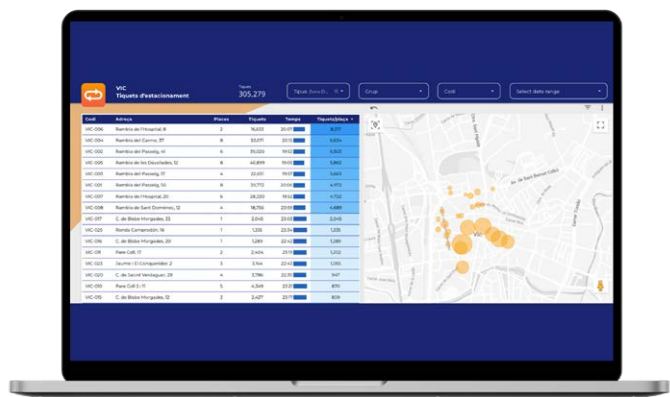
VIC
Tiquets d'estacionament

Tiquets
305.279

Tipus: Zona O... (1)

Grup

Codi

Select date range

| Codi | Adreça | Places | Tiquets | Temps | Tiquets/plaça |
|---|---|---|---|---|---|
| VIC-006 | Rambla de l'Hospital, 8 | 2 | 16.613 | 20:17 | 8.317 |
| VIC-001 | Rambla del Carme, 37 | 8 | 53.071 | 20:15 | 6.634 |
| VIC-002 | Rambla del Passeig, 41 | 6 | 35.020 | 19:52 | 5.903 |
| VIC-005 | Rambla de les Davallades, 12 | 8 | 46.899 | 19:05 | 5.862 |
| VIC-003 | Rambla del Passeig, 17 | 4 | 22.651 | 19:07 | 5.663 |
| VIC-001 | Rambla del Passeig, 50 | 8 | 31.770 | 20:04 | 4.970 |
| VIC-007 | Rambla de l'Hospital, 20 | 6 | 28.233 | 19:53 | 4.702 |
| VIC-008 | Rambla de Sant Domènec, 12 | 4 | 18.756 | 20:19 | 4.689 |
| VIC-017 | C. de Bisbe Morgades, 33 | 1 | 2.045 | 23:03 | 2.045 |
| VIC-020 | Ronda Camprodon, 16 | 1 | 1.335 | 23:13 | 1.335 |
| VIC-016 | C. de Bisbe Morgades, 20 | 1 | 1.289 | 22:42 | 1.289 |
| VIC-011 | Pare Coll, 17 | 2 | 2.404 | 23:15 | 1.202 |
| VIC-023 | Jaume I el Conqueridor, 2 | 3 | 3.164 | 22:43 | 1.055 |
| VIC-020 | C. de Sant Verdaguer, 29 | 4 | 3.786 | 22:55 | 947 |
| VIC-010 | Pare Coll, 11 | 5 | 4.349 | 23:01 | 870 |
| VIC-015 | C. de Bisbe Morgades, 12 | 3 | 2.427 | 23:17 | 809 |

Vic